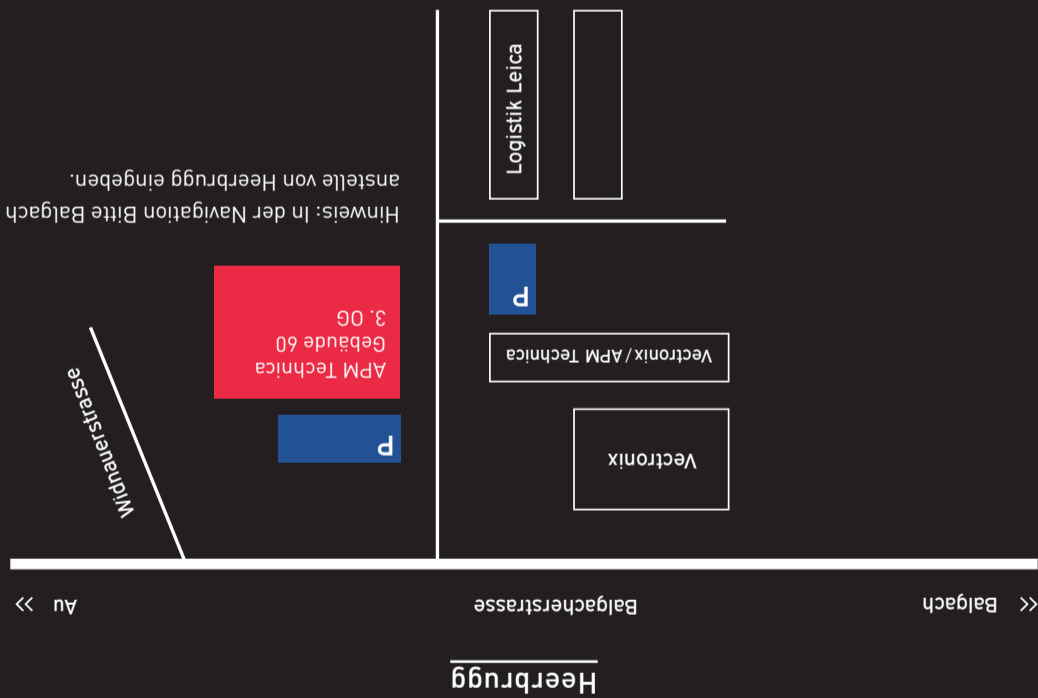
Logistik Leica

Hinweis: In der Navigation Bitte Balgach anstelle von Heerbrugg eingeben.

P

APM Technica
Gebäude 60
3. OG

Vectronix / APM Technica

Widnauerstrasse

P

Vectronix

« Au »

Balgacherstrasse

« Balgach »

Heerbrugg